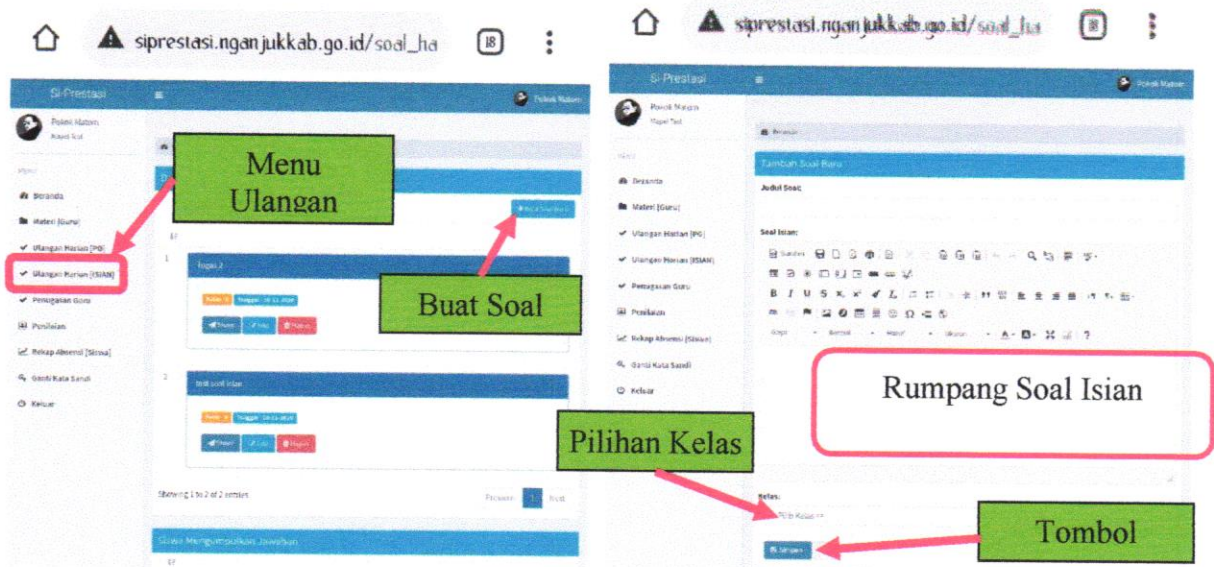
siprestasi.nganjukkab.go.id/soal_ha 18

Si-Prestasi

Pokok Hatam

Menu Ulangan

Beranda

Materi (Guru)

Ulangan Harian (PG)

Ulangan Harian (ISIAN)

Penugasan Guru

Penilaian

Rekap Absensi (Siswa)

Ganti Kata Sandi

Keluar

Tugas 2

Buat Soal

test soal isian

Showing 1 to 2 of 2 entries

Previous 1 Next

Siswa Mengumpulkan Jawaban

siprestasi.nganjukkab.go.id/soal_ha

Si-Prestasi

Tambah Soal Baru

Judul Soal:

Soal Isian:

B I U S

Rumpang Soal Isian

Pilihan Kelas

Kelas:

Pilih Kelas

Tombol

Simpan